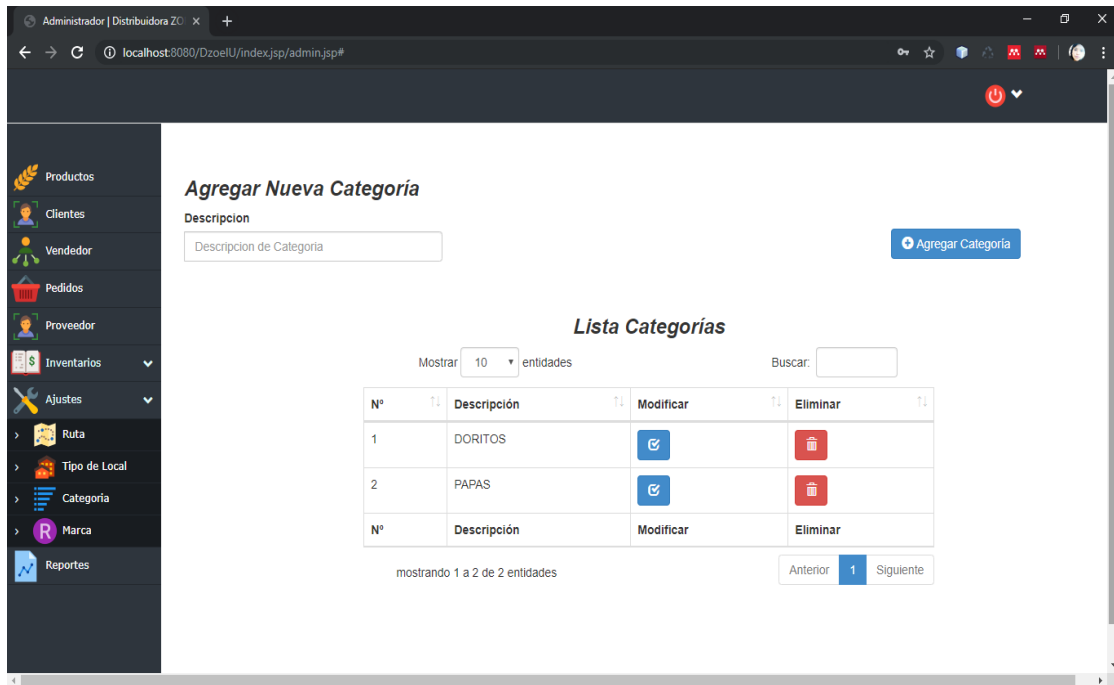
Administrador | Distribuidora ZO ×

localhost:8080/DzoelU/index.jsp/admin.jsp#

Productos
Clientes
Vendedor
Pedidos
Proveedor
Inventarios
Ajustes
Ruta
Tipo de Local
Categoria
Marca
Reportes

Agregar Nueva Categoría

Descripcion

Descripcion de Categoria

Agregar Categoría

Lista Categorías

Mostrar 10 entidades

Buscar:

| Nº | Descripción | Modificar | Eliminar |
|---|---|---|---|
| 1 | DORITOS | | |
| 2 | PAPAS | | |
| Nº | Descripción | Modificar | Eliminar |

mostrando 1 a 2 de 2 entidades

Anterior 1 Siguiente